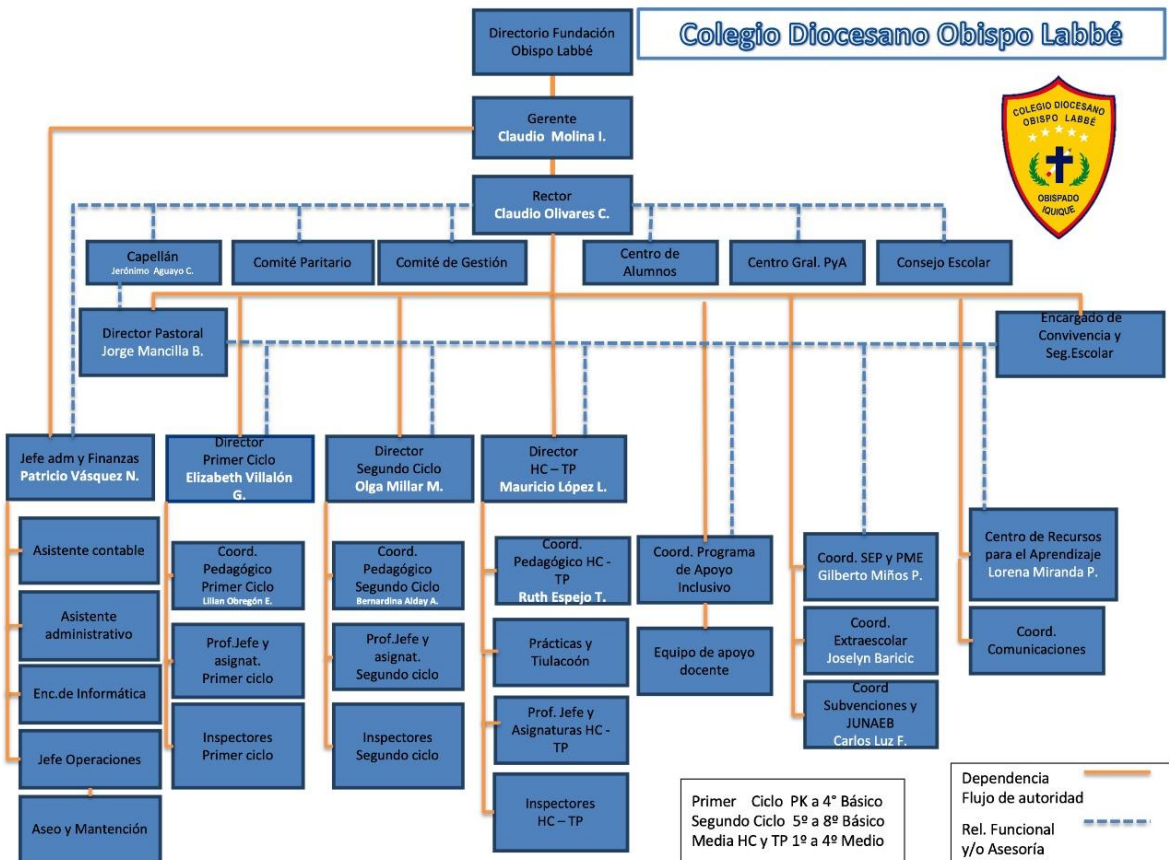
Directorio Fundación Obispo Labbé

Colegio Diocesano Obispo Labbé

COLEGIO DIOCESANO OBISPO LABBÉ
OBISPADO IQUIQUE

Gerente
Claudio Molina I.

Rector
Claudio Olivares C.

Capellán
Jerónimo Aguayo C.

Comité Paritario

Comité de Gestión

Centro de Alumnos

Centro Gral. PyA

Consejo Escolar

Director Pastoral
Jorge Mancilla B.

Encargado de Convivencia y Seg.Escolar

Jefe adm y Finanzas
Patricio Vásquez N.

Director Primer Ciclo
Elizabeth Villalón G.

Director Segundo Ciclo
Olga Millar M.

Director HC – TP
Mauricio López L.

Asistente contable

Asistente administrativo

Enc.de Informática

Jefe Operaciones

Aseo y Mantención

Coord. Pedagógico Primer Ciclo
Lilian Obregón E.

Prof.Jefe y asignat. Primer ciclo

Inspectores Primer ciclo

Coord. Pedagógico Segundo Ciclo
Bernardina Alday A.

Prof.Jefe y asignat. Segundo ciclo

Inspectores Segundo ciclo

Coord. Pedagógico HC - TP
Ruth Espejo T.

Prácticas y Tiulacoón

Prof. Jefe y Asignaturas HC - TP

Inspectores HC – TP

Coord. Programa de Apoyo Inclusivo

Equipo de apoyo docente

Coord. SEP y PME
Gilberto Miños P.

Coord. Extraescolar
Joselyn Baricic

Coord Subvenciones y JUNAEB
Carlos Luz F.

Centro de Recursos para el Aprendizaje
Lorena Miranda P.

Coord. Comunicaciones

Primer Ciclo PK a 4° Básico
Segundo Ciclo 5º a 8º Básico
Media HC y TP 1º a 4º Medio

Dependencia
Flujo de autoridad

Rel. Funcional
y/o Asesoría